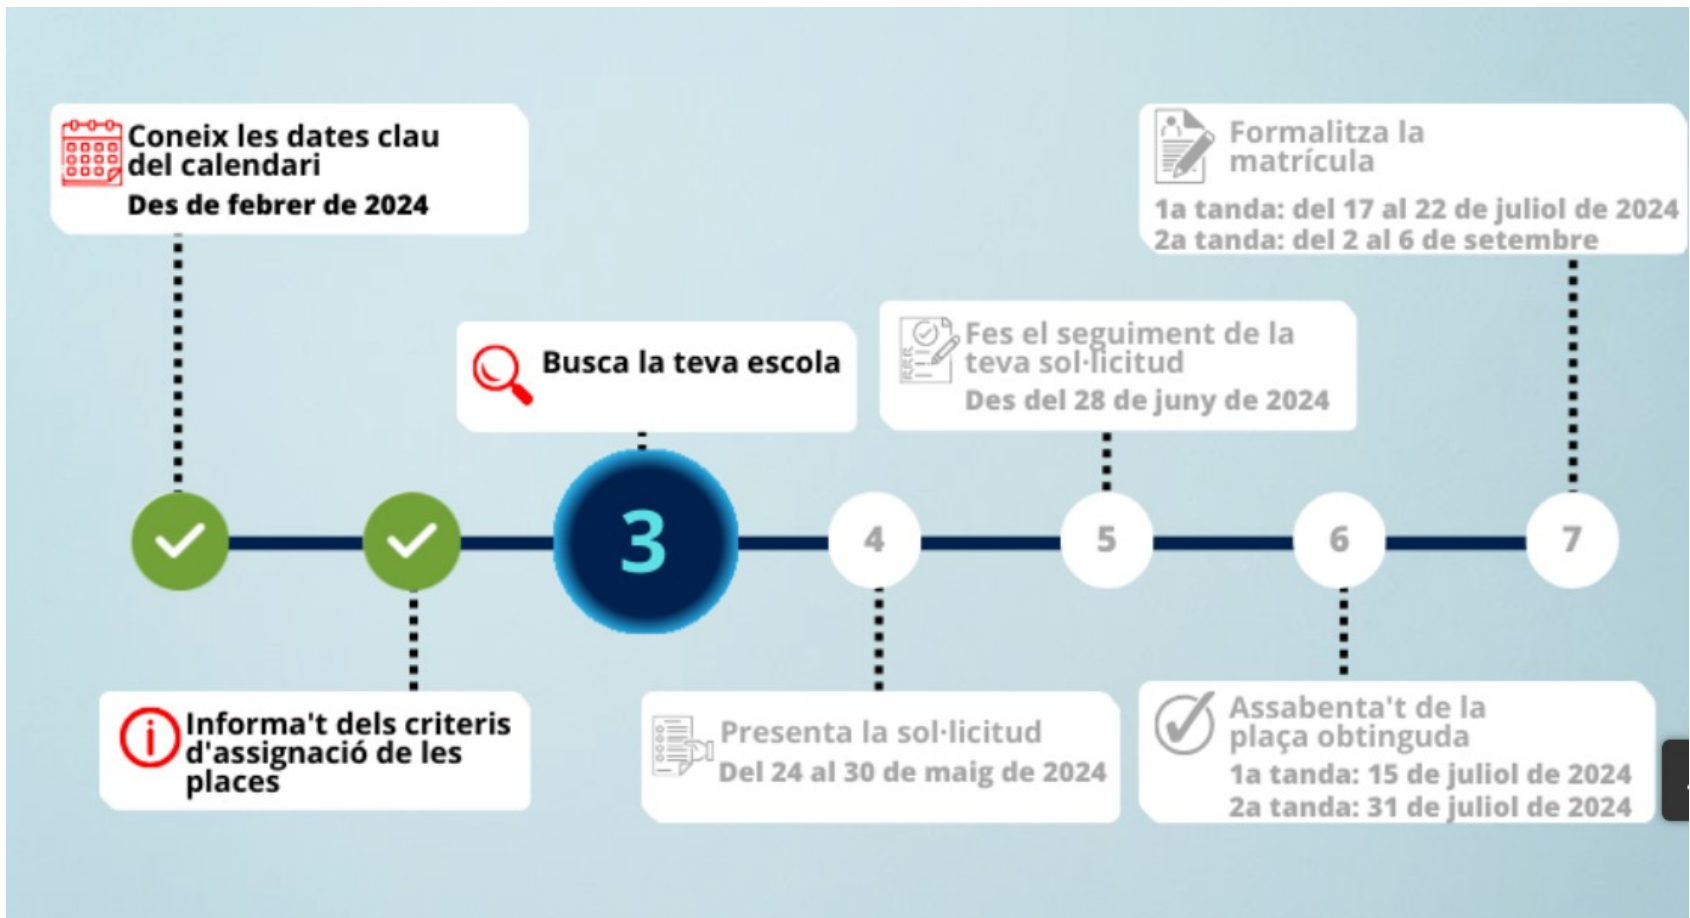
Coneix les dates clau del calendari
Des de febrer de 2024

Informa't dels criteris d'assignació de les places

Busca la teva escola

3

4

Presenta la sol·licitud
Del 24 al 30 de maig de 2024

5

Fes el seguiment de la teva sol·licitud
Des del 28 de juny de 2024

6

Assabenta't de la plaça obtinguda
1a tanda: 15 de juliol de 2024
2a tanda: 31 de juliol de 2024

7

Formalitza la matrícula
1a tanda: del 17 al 22 de juliol de 2024
2a tanda: del 2 al 6 de setembre